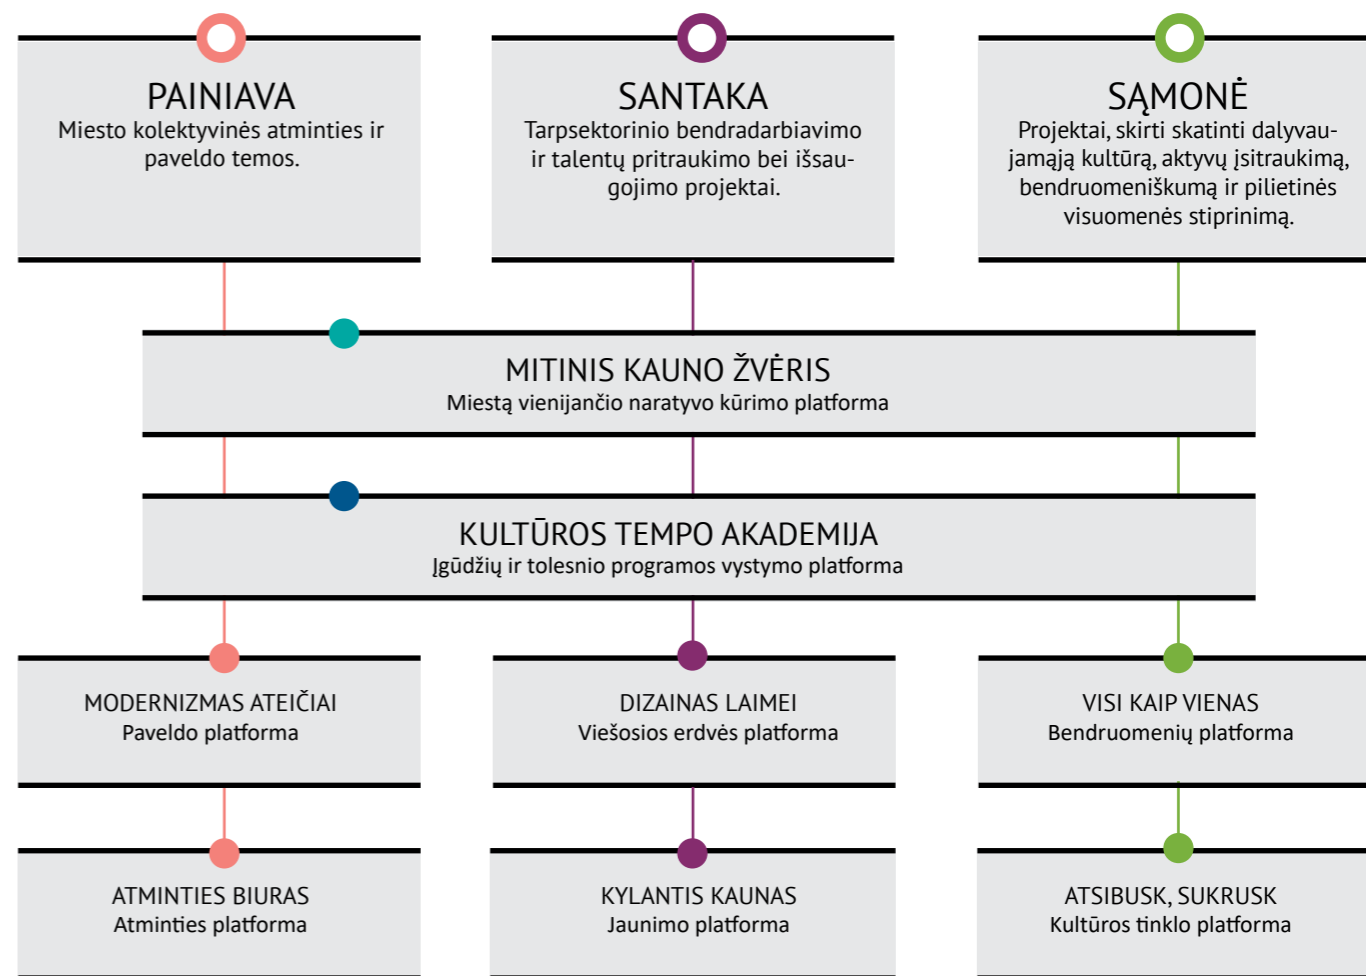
PAINIAVA
Miesto kolektyvinės atminties ir paveldo temos.

SANTAKA
Tarpsektorinio bendradarbiavimo ir talentų pritraukimo bei išsaugojimo projektai.

SĄMONĖ
Projektai, skirti skatinti dalyvaujamąją kultūrą, aktyvų įsitraukimą, bendruomeniškumą ir pilietinės visuomenės stiprinimą.

MITINIS KAUNO ŽVĖRIS
Miestą vienijančio naratyvo kūrimo platforma

KULTŪROS TEMPO AKADEMIJA
Įgūdžių ir tolesnio programos vystymo platforma

MODERNIZMAS ATEIČIAI
Paveldo platforma

DIZAINAS LAIMEI
Viešosios erdvės platforma

VISI KAIP VIENAS
Bendruomenių platforma

ATMINTIES BIURAS
Atminties platforma

KYLANTIS KAUNAS
Jaunimo platforma

ATSIBUSK, SUKRUSK
Kultūros tinklo platforma